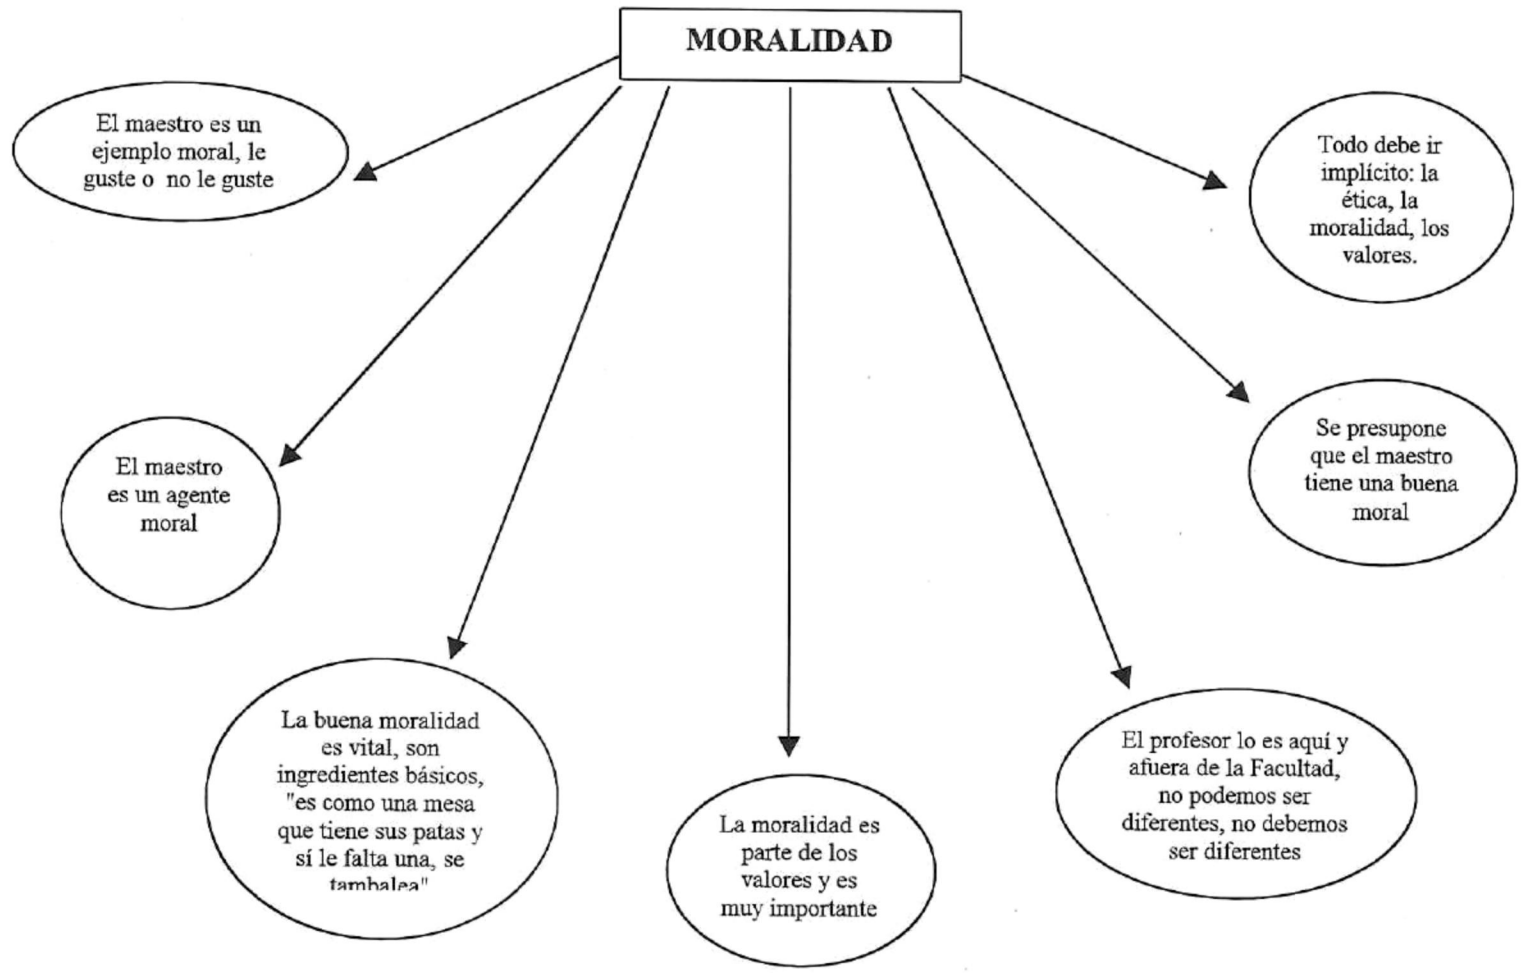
MORALIDAD

El maestro es un ejemplo moral, le guste o no le guste

Todo debe ir implícito: la ética, la moralidad, los valores.

El maestro es un agente moral

Se presupone que el maestro tiene una buena moral

La buena moralidad es vital, son ingredientes básicos, "es como una mesa que tiene sus patas y sí le falta una, se tambalea"

La moralidad es parte de los valores y es muy importante

El profesor lo es aquí y afuera de la Facultad, no podemos ser diferentes, no debemos ser diferentes